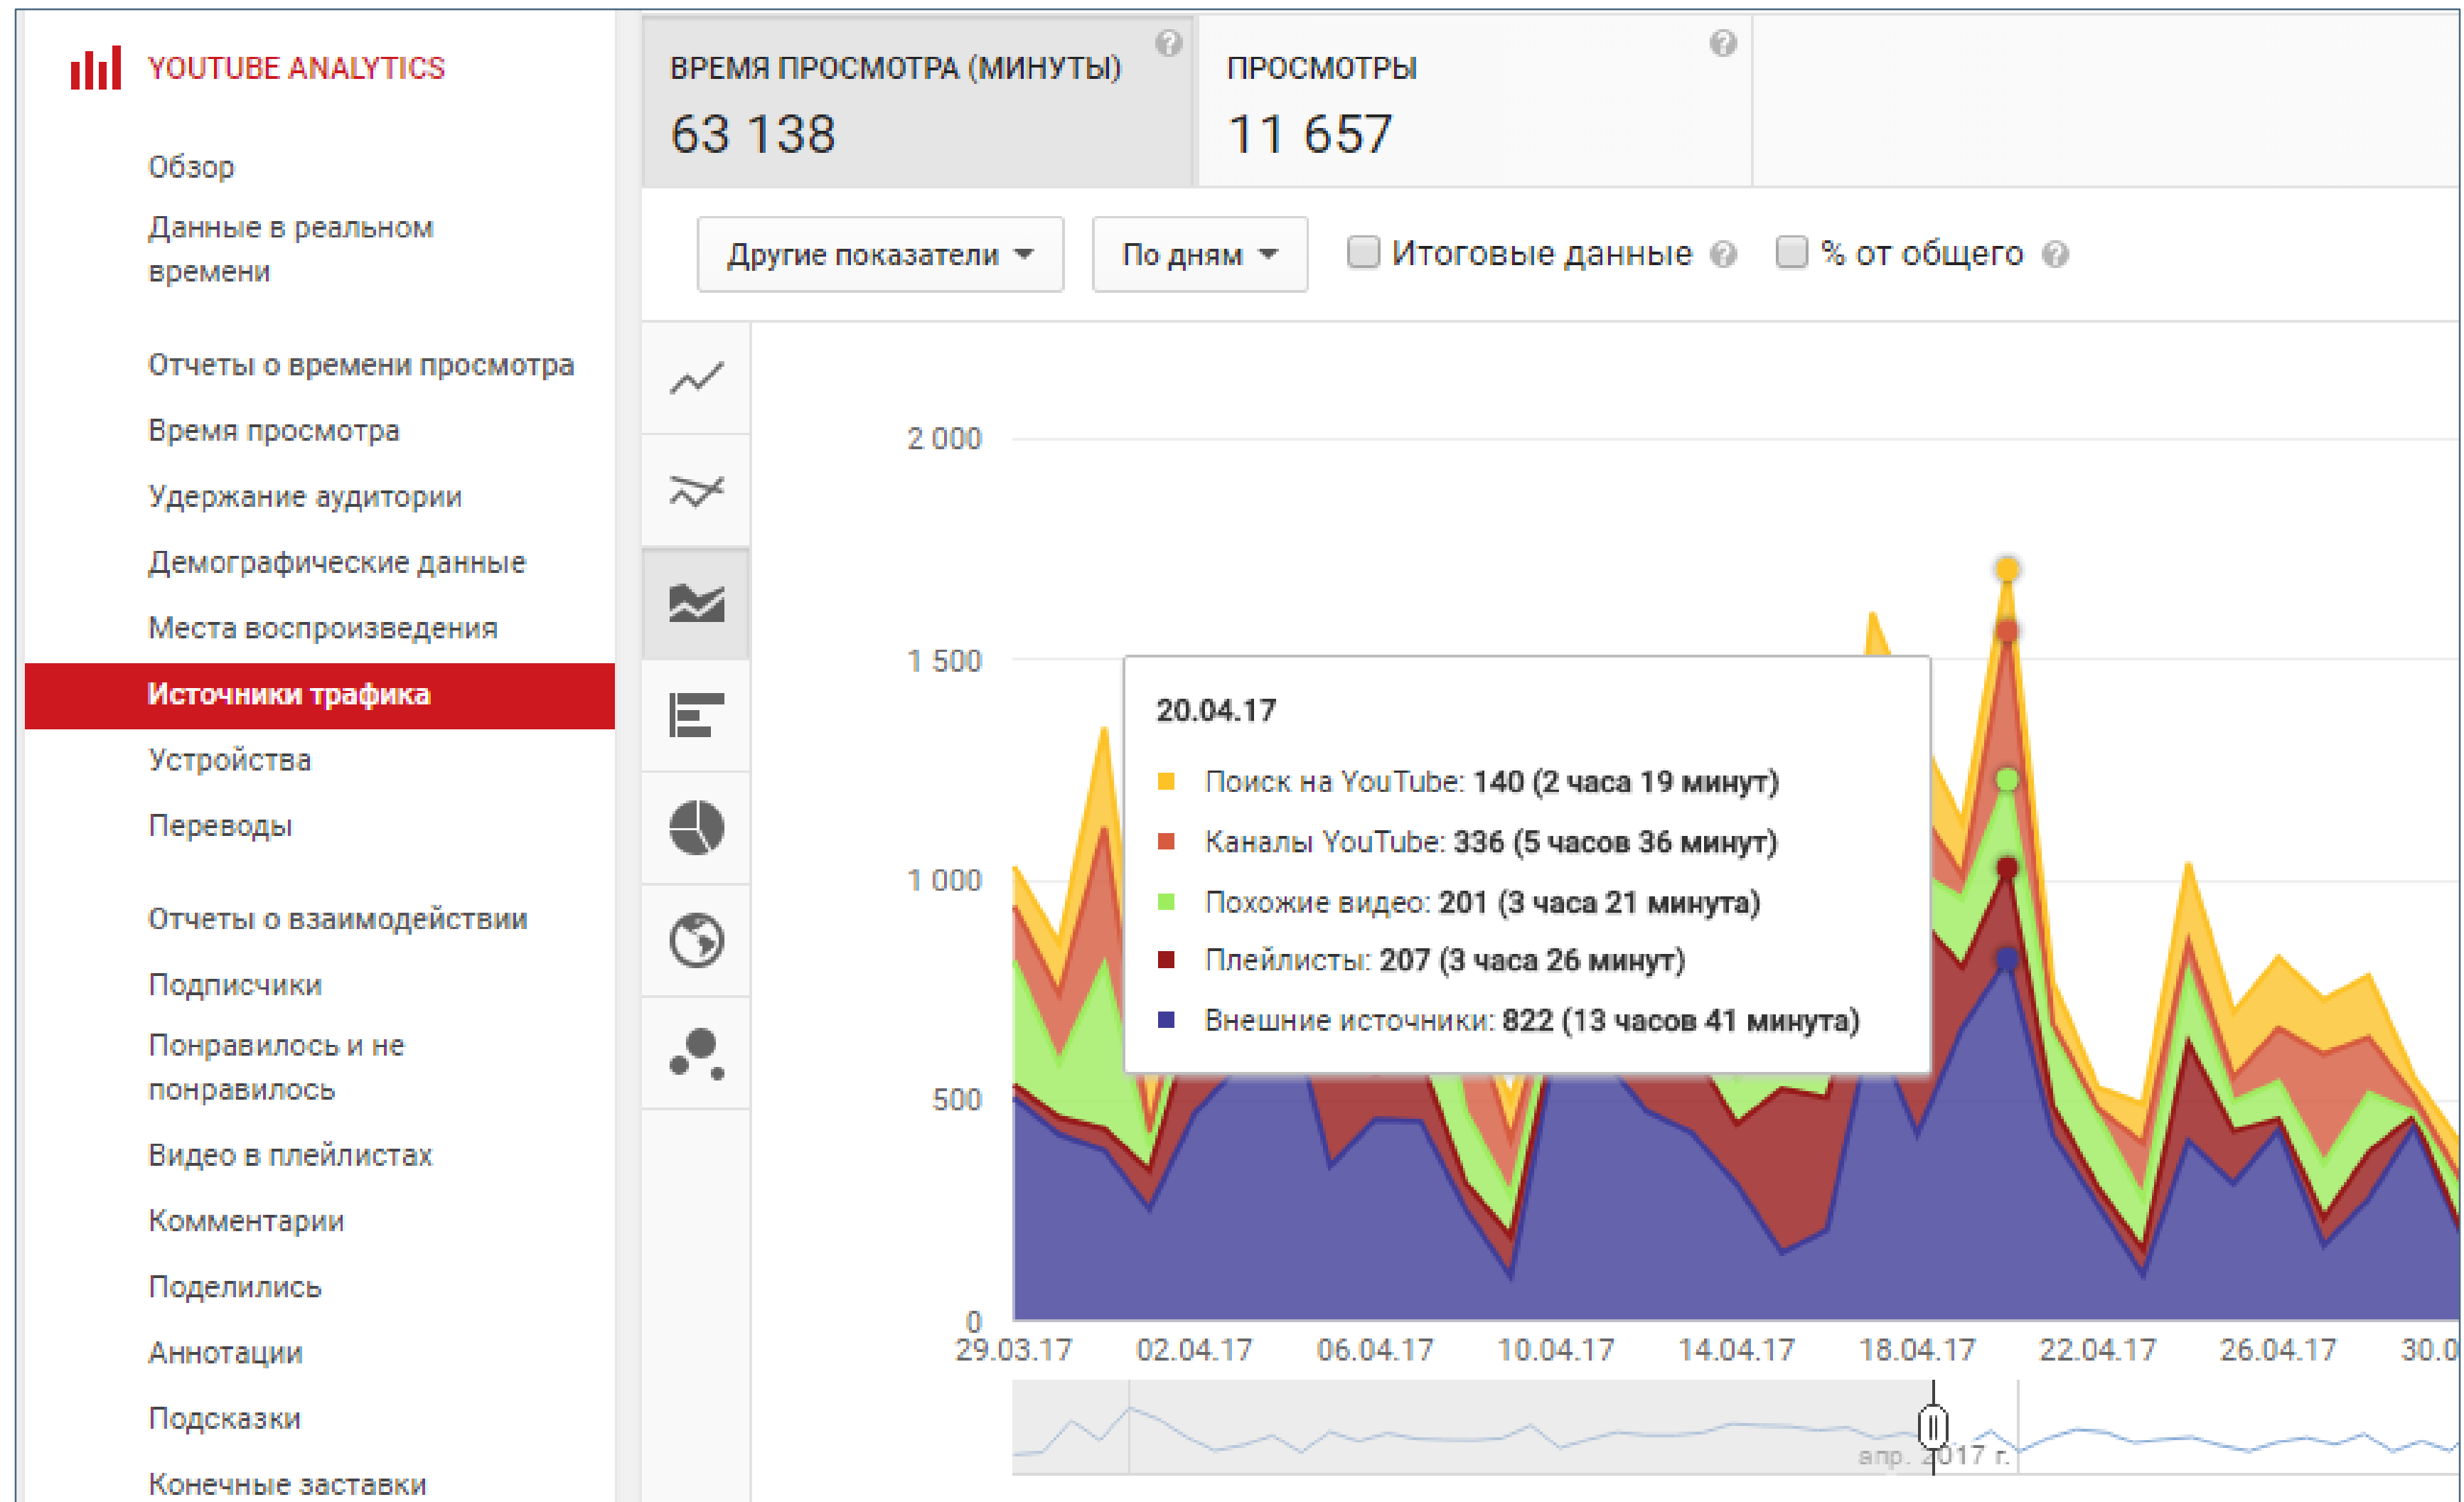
YOUTUBE ANALYTICS

Обзор

Данные в реальном времени

Отчеты о времени просмотра

Время просмотра

Удержание аудитории

Демографические данные

Места воспроизведения

Источники трафика

Устройства

Переводы

Отчеты о взаимодействии

Подписчики

Понравилось и не понравилось

Видео в плейлистах

Комментарии

Поделились

Аннотации

Подсказки

Конечные заставки

ВРЕМЯ ПРОСМОТРА (МИНУТЫ)
63 138

ПРОСМОТРЫ
11 657

Другие показатели

По дням

Итоговые данные

% от общего

2 000
1 500
1 000
500
0

20.04.17
Поиск на YouTube: 140 (2 часа 19 минут)
Каналы YouTube: 336 (5 часов 36 минут)
Похожие видео: 201 (3 часа 21 минута)
Плейлисты: 207 (3 часа 26 минут)
Внешние источники: 822 (13 часов 41 минута)

29.03.17 02.04.17 06.04.17 10.04.17 14.04.17 18.04.17 22.04.17 26.04.17 30.0

апр. 2017 г.